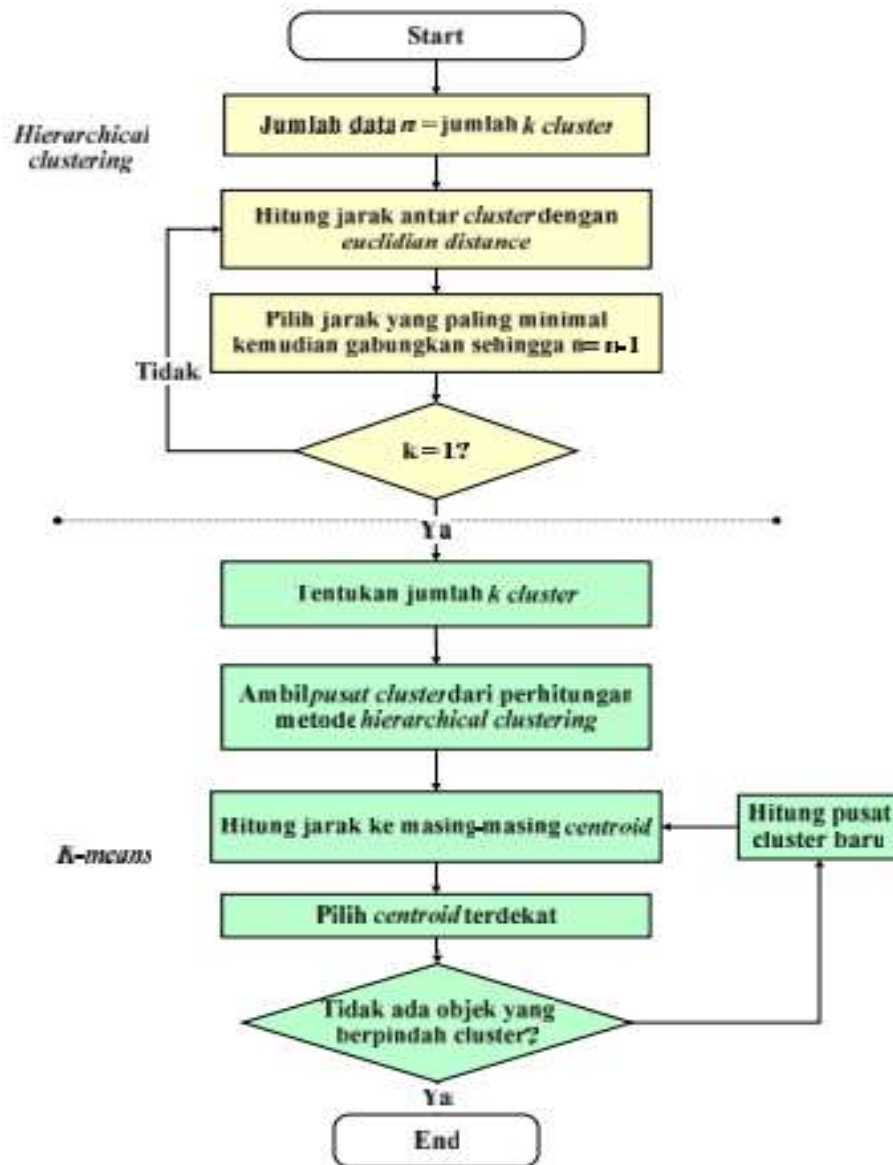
Start

Hierarchical clustering

Jumlah data $n$ = jumlah $k$ cluster

Hitung jarak antar cluster dengan euclidian distance

Pilih jarak yang paling minimal kemudian gabungkan sehingga $n = n-1$

Tidak

k = 1?

Ya

Tentukan jumlah $k$ cluster

Ambil pusat cluster dari perhitungan metode hierarchical clustering

K-means

Hitung jarak ke masing-masing centroid

Hitung pusat cluster baru

Pilih centroid terdekat

Tidak ada objek yang berpindah cluster?

Ya

End